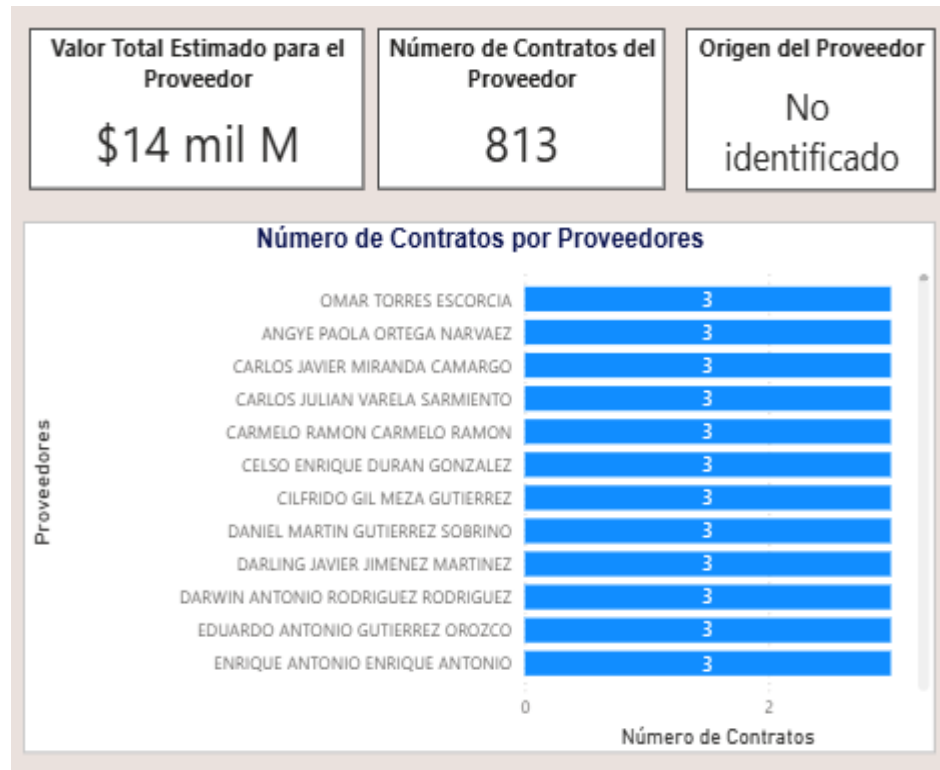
Valor Total Estimado para el Proveedor

$14 mil M

Número de Contratos del Proveedor

813

Origen del Proveedor

No identificado

Número de Contratos por Proveedores

Proveedores

| Proveedores | Número de Contratos |
|---|---|
| OMAR TORRES ESCORCIA | 3 |
| ANGYE PAOLA ORTEGA NARVAEZ | 3 |
| CARLOS JAVIER MIRANDA CAMARGO | 3 |
| CARLOS JULIAN VARELA SARMIENTO | 3 |
| CARMELO RAMON CARMELO RAMON | 3 |
| CELSO ENRIQUE DURAN GONZALEZ | 3 |
| CILFRIDO GIL MEZA GUTIERREZ | 3 |
| DANIEL MARTIN GUTIERREZ SOBRINO | 3 |
| DARLING JAVIER JIMENEZ MARTINEZ | 3 |
| DARWIN ANTONIO RODRIGUEZ RODRIGUEZ | 3 |
| EDUARDO ANTONIO GUTIERREZ OROZCO | 3 |
| ENRIQUE ANTONIO ENRIQUE ANTONIO | 3 |

0
2

Número de Contratos